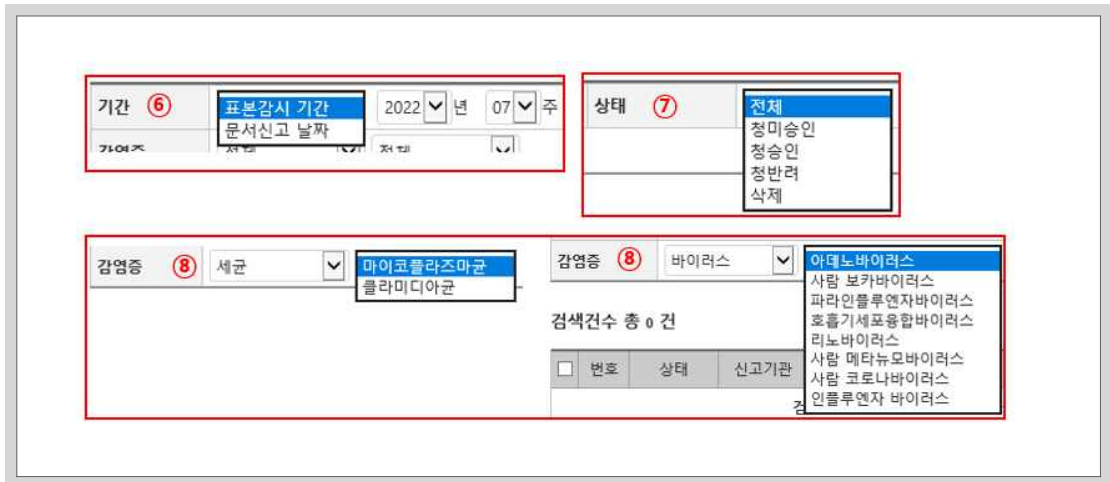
기간 ⑥ 표본감시 기간
문서신고 날짜
2022 년 07 주
감염증 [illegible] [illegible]

상태 ⑦ 전체
청미승인
청승인
청반려
삭제

감염증 ⑧ 세균 마이코플라즈마균
클라미디아균

감염증 ⑧ 바이러스 아데노바이러스
사람 보카바이러스
파라인플루엔자바이러스
호흡기세포융합바이러스
리노바이러스
사람 메타뉴모바이러스
사람 코로나바이러스
인플루엔자 바이러스

검색건수 총 0 건

| | 번호 | 상태 | 신고기관 |
|---|---|---|---|